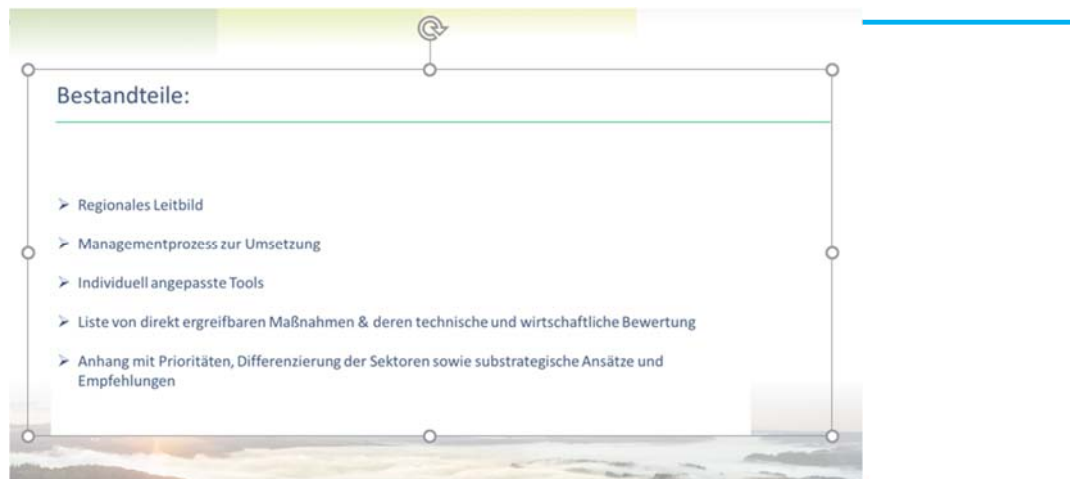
Bestandteile:

➢ Regionales Leitbild

➢ Managementprozess zur Umsetzung

➢ Individuell angepasste Tools

➢ Liste von direkt ergreifbaren Maßnahmen & deren technische und wirtschaftliche Bewertung

➢ Anhang mit Prioritäten, Differenzierung der Sektoren sowie substrategische Ansätze und Empfehlungen